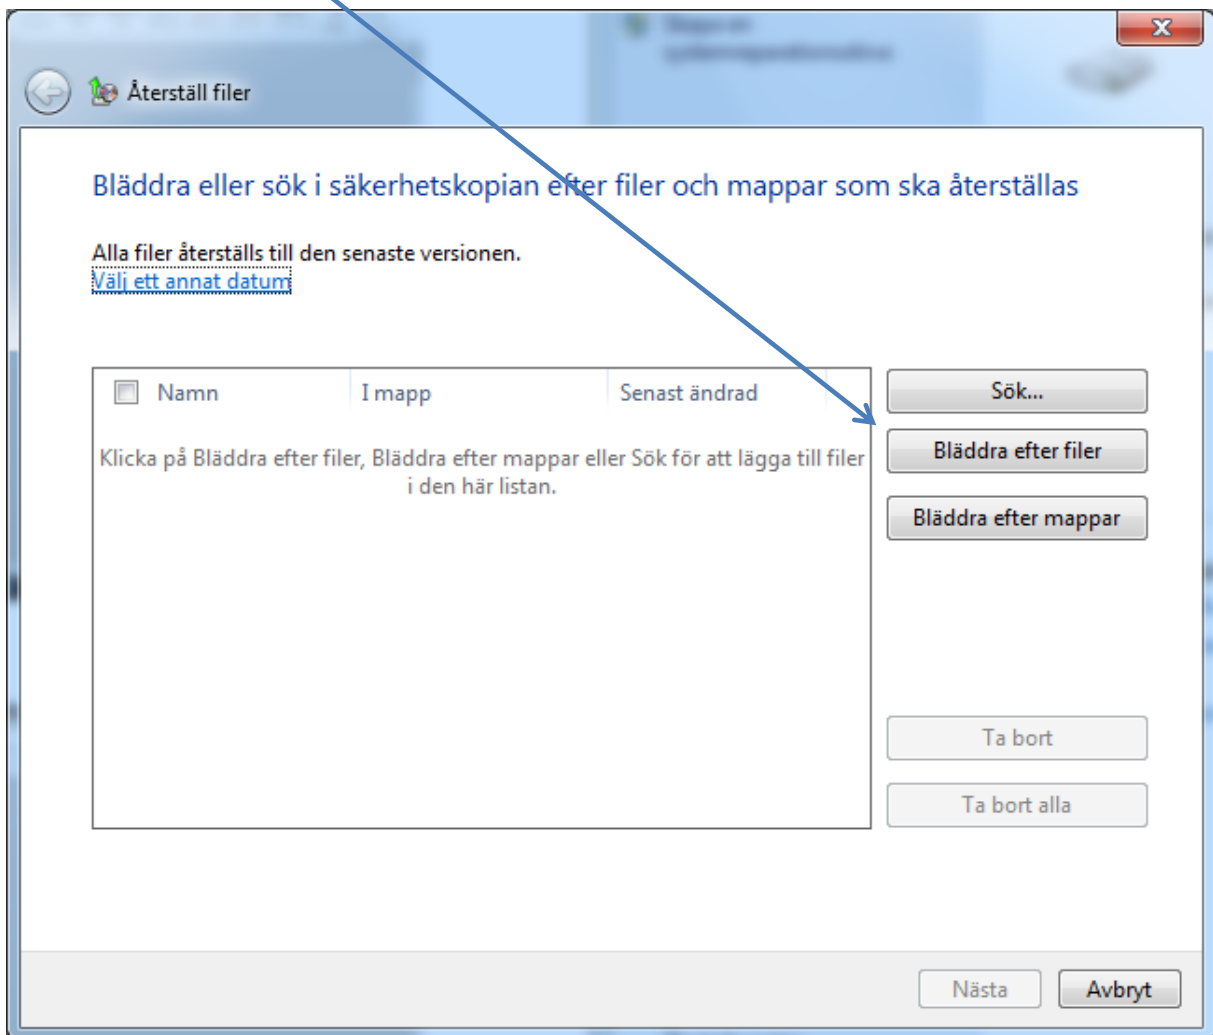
Återställ filer

Bläddra eller sök i säkerhetskopian efter filer och mappar som ska återställas

Alla filer återställs till den senaste versionen.
Välj ett annat datum

| Namn | I mapp | Senast ändrad |
|---|---|---|

Klicka på Bläddra efter filer, Bläddra efter mappar eller Sök för att lägga till filer i den här listan.

Sök...

Bläddra efter filer

Bläddra efter mappar

Ta bort

Ta bort alla

Nästa

Avbryt